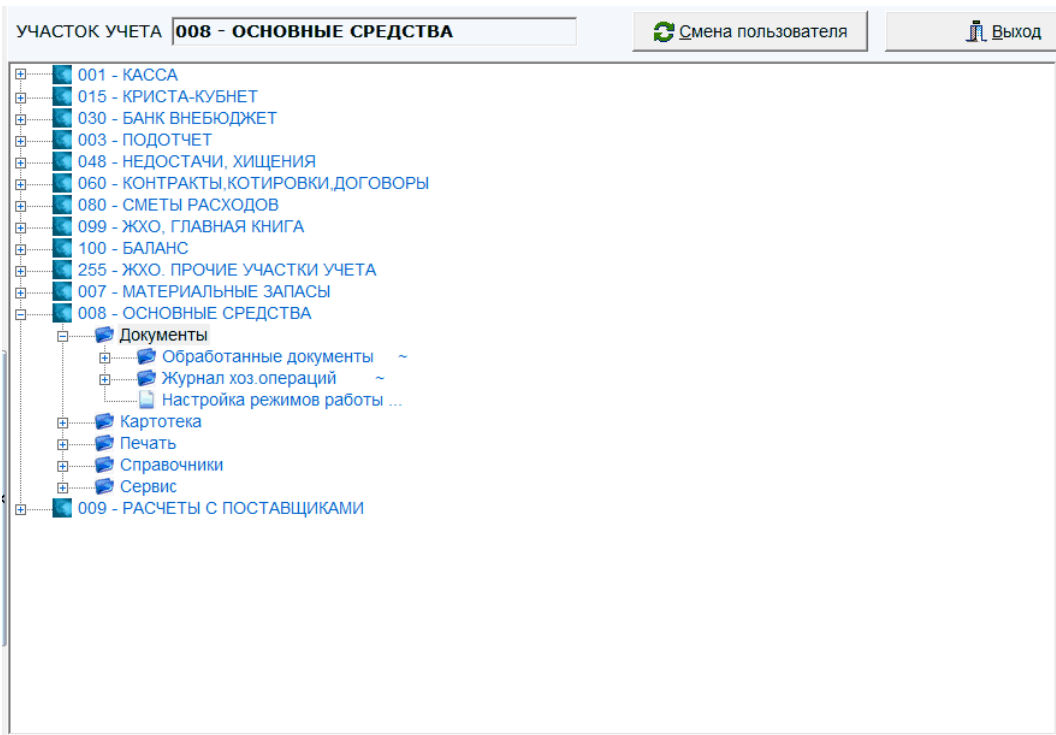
УЧАСТОК УЧЕТА 008 - ОСНОВНЫЕ СРЕДСТВА

Смена пользователя

Выход

001 - КАССА
015 - КРИСТА-КУБНЕТ
030 - БАНК ВНЕБЮДЖЕТ
003 - ПОДОТЧЕТ
048 - НЕДОСТАЧИ, ХИЩЕНИЯ
060 - КОНТРАКТЫ,КОТИРОВКИ,ДОГОВОРЫ
080 - СМЕТЫ РАСХОДОВ
099 - ЖХО, ГЛАВНАЯ КНИГА
100 - БАЛАНС
255 - ЖХО. ПРОЧИЕ УЧАСТКИ УЧЕТА
007 - МАТЕРИАЛЬНЫЕ ЗАПАСЫ
008 - ОСНОВНЫЕ СРЕДСТВА
Документы
Обработанные документы ~
Журнал хоз.операций ~
Настройка режимов работы ...
Картотека
Печать
Справочники
Сервис
009 - РАСЧЕТЫ С ПОСТАВЩИКАМИ